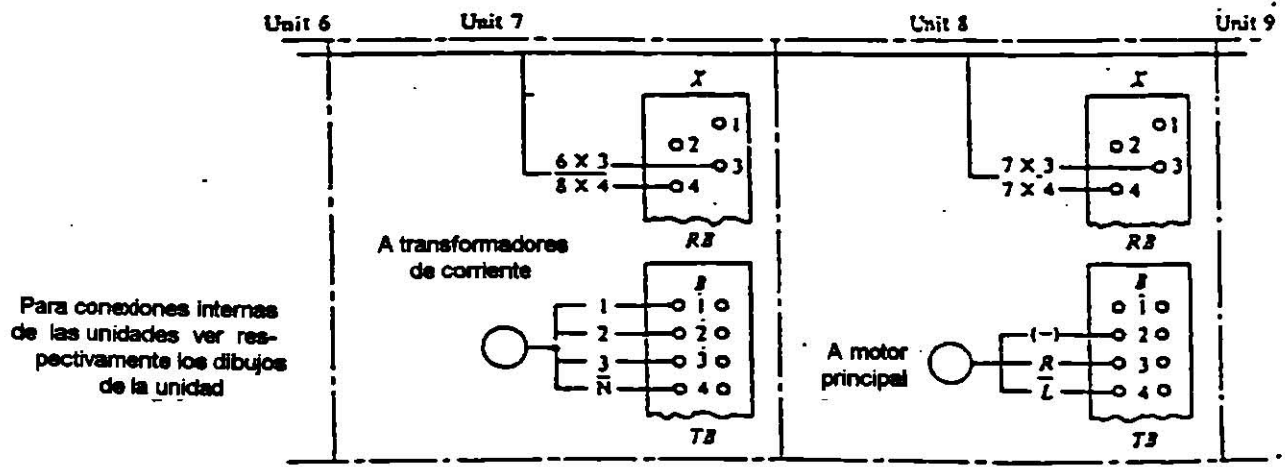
Unit 6
Unit 7
Unit 8
Unit 9

X
1
2
6 X 3
3
8 X 4
4
RB

X
1
2
7 X 3
3
7 X 4
4
RB

A transformadores de corriente

B
1
1
2
2
3
3
N
4
TB

Para conexiones internas de las unidades ver respectivamente los dibujos de la unidad

A motor principal

B
1
(−)
2
R
3
L
4
TB